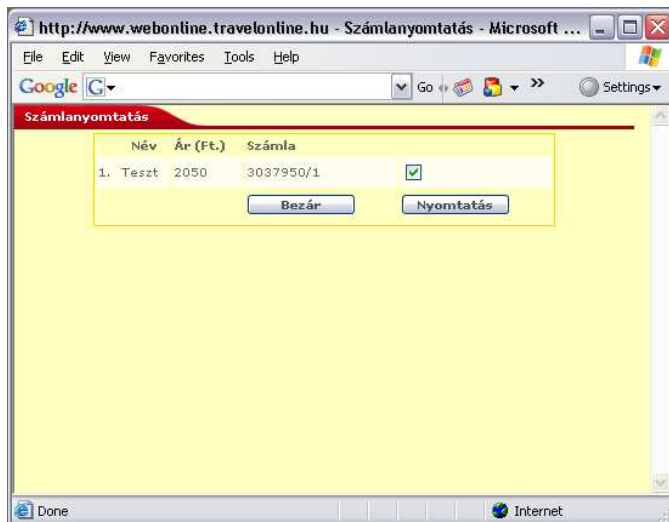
http://www.webonline.travelonline.hu - Számlanyomtatás - Microsoft ...

File Edit View Favorites Tools Help

Google G Go Settings

Számlanyomtatás

| | Név | Ár (Ft.) | Számla | |
|---|---|---|---|---|
| 1. | Teszt | 2050 | 3037950/1 | ☑ |

Bezár Nyomtatás

Done Internet